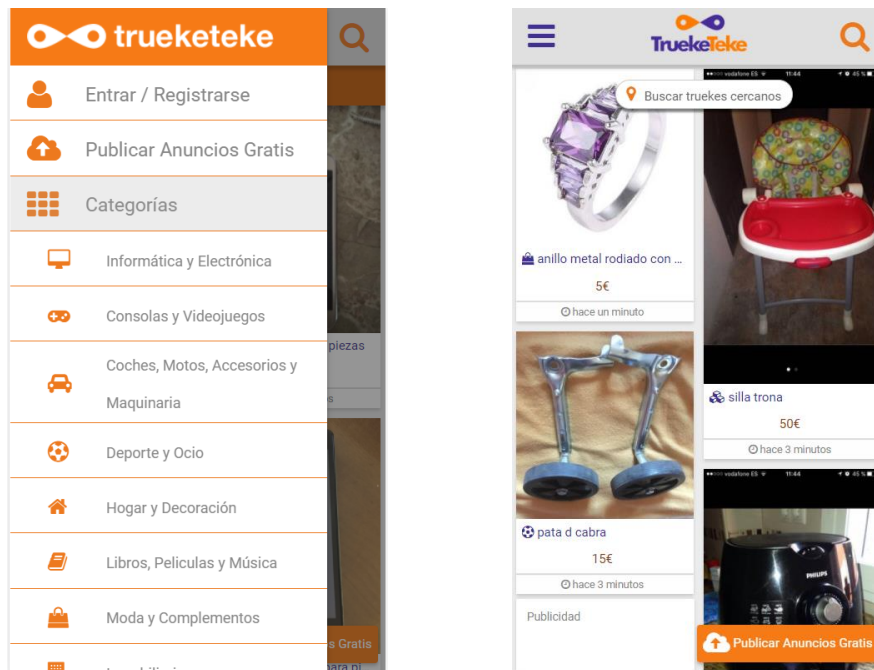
trueketeke

Entrar / Registrarse

Publicar Anuncios Gratis

Categorías

Informática y Electrónica

Consolas y Videojuegos

Coches, Motos, Accesorios y Maquinaria

Deporte y Ocio

Hogar y Decoración

Libros, Peliculas y Música

Moda y Complementos

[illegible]

piezas

s Gratis

para ni

TruekeTeke

Buscar truekes cercanos

anillo metal rodiado con ...

5€

hace un minuto

silla trona

50€

hace 3 minutos

pata d cabra

15€

hace 3 minutos

Publicidad

Publicar Anuncios Gratis